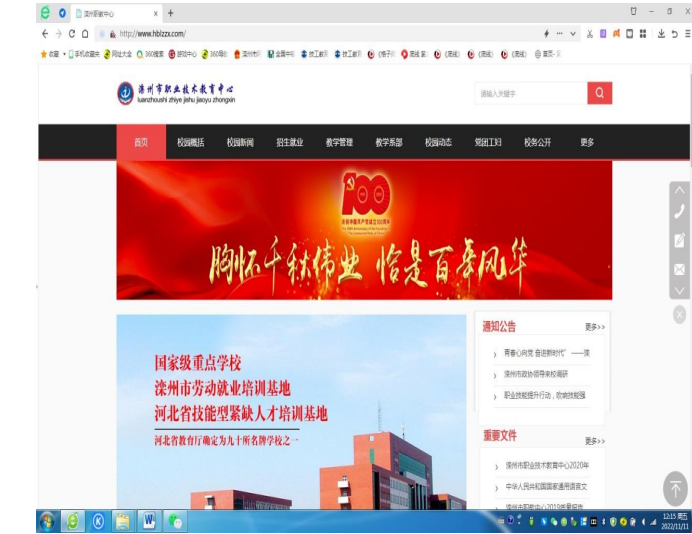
滦州职教中心 × +

http://www.hblzzx.com/

收藏 手机收藏夹 网址大全 360搜索 游戏中心 360导航 滦州市 金属中 技工教 技工教 《悟子 高能 《高能 《高能 《高能 首页

滦州市职业技术教育中心
luanzhoushi zhiye jishu jiaoyu zhongxin

请输入关键字

首页 校园概括 校园新闻 招生就业 教学管理 教学系部 校园动态 党团工妇 校务公开 更多

100
庆祝中国共产党成立100周年

胸怀千秋伟业 恰是百年风华

国家级重点学校
滦州市劳动就业培训基地
河北省技能型紧缺人才培训基地
河北省教育厅确定为九十所名牌学校之一

通知公告 更多>>
青春心向党 奋进新时代"——演
滦州市政协领导来校调研
职业技能提升行动，欢迎技能提

重要文件 更多>>
滦州市职业技术教育中心2020年
中华人民共和国国家通用语言文
滦州市职教中心2019年度报告

12:15 周五
2022/11/11